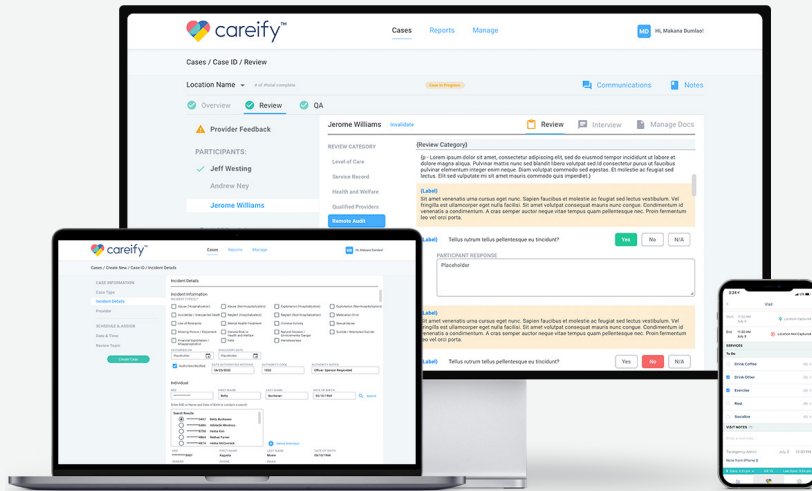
careify™

Cases Reports Manage

MD Hi, Makana Dumlao!

Cases / Case ID / Review

Location Name # of #total complete Case In Progress

Communications Notes

Overview Review QA

Provider Feedback

PARTICIPANTS:

Jeff Westing

Andrew Ney

Jerome Williams

Jerome Williams Invalidate

Review Interview Manage Docs

REVIEW CATEGORY

Level of Care

Service Record

Health and Welfare

Qualified Providers

Remote Audit

(Review Category)

(p - Lorem ipsum dolor sit amet, consectetur adipiscing elit, sed do eiusmod tempor incididunt ut labore et dolore magna aliqua. Pulvinar mattis nunc sed blandit libero volutpat sed cras. Ac tortor vitae purus faucibus ornare suspendisse. Viverra justo nec ultrices dui sapien eget mi proin sed. Turpis egestas pretium aenean pharetra magna ac placerat vestibulum. Egestas integer eget aliquet nibh praesent tristique magna sit amet. Sit amet commodo nulla facilisi nullam vehicula. Elit sed vulputate mi sit amet mauris commodo quis imperdiet.)

(Label)
Sit amet venenatis urna cursus eget nunc. Sapien faucibus et molestie ac feugiat sed lectus vestibulum. Vel fringilla est ullamcorper eget nulla facilisi. Sit amet porttitor eget dolor morbi non arcu risus. Condimentum id venenatis a condimentum. A cras semper auctor neque vitae tempus quam pellentesque nec. Proin fermentum leo vel orci porta.

(Label) Tellus rutrum tellus pellentesque eu tincidunt? Yes No N/A

PARTICIPANT RESPONSE
Placeholder

(Label)
Sit amet venenatis urna cursus eget nunc. Sapien faucibus et molestie ac feugiat sed lectus vestibulum. Vel fringilla est ullamcorper eget nulla facilisi. Sit amet porttitor eget dolor morbi non arcu risus. Condimentum id venenatis a condimentum. A cras semper auctor neque vitae tempus quam pellentesque nec. Proin fermentum leo vel orci porta.

(Label) Tellus rutrum tellus pellentesque eu tincidunt? Yes No N/A

careify™

Cases Reports Manage

MD Hi, Makana Dumlao!

Cases / Create New / Case ID / Incident Details

CASE INFORMATION
Case Type
Incident Details

SCHEDULE & ASSIGN
Date & Time
Review Team

Create Case

Incident Details

Incident Information

Individual

Search Results

Add Individual

Visit

SERVICES

To Do

Drink Coffee

Drink Other

Exercise

Rest

Socialize

VISIT NOTES